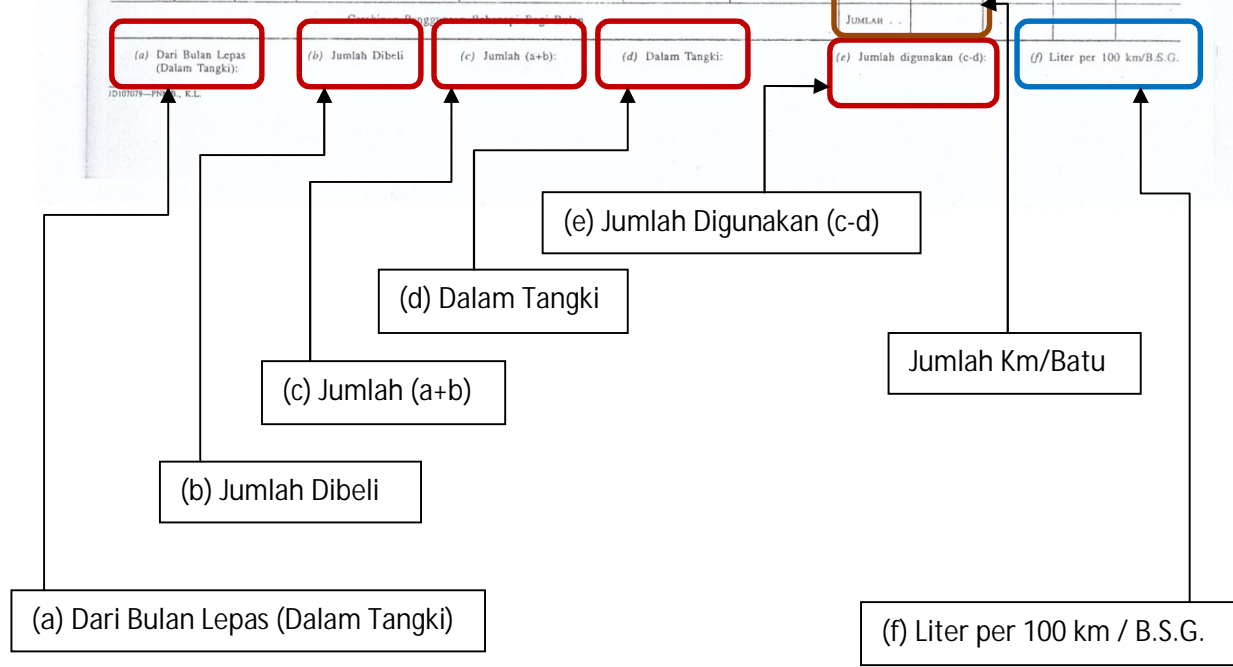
Gambaran Penggunaan Bahanapi Bagi Bulan

JUMLAH . .

(a) Dari Bulan Lepas (Dalam Tangki):

(b) Jumlah Dibeli

(c) Jumlah (a+b):

(d) Dalam Tangki:

(e) Jumlah digunakan (c-d):

(f) Liter per 100 km/B.S.G.

JD107079—PNMB., K.L.

(e) Jumlah Digunakan (c-d)

(d) Dalam Tangki

Jumlah Km/Batu

(c) Jumlah (a+b)

(b) Jumlah Dibeli

(a) Dari Bulan Lepas (Dalam Tangki)

(f) Liter per 100 km / B.S.G.